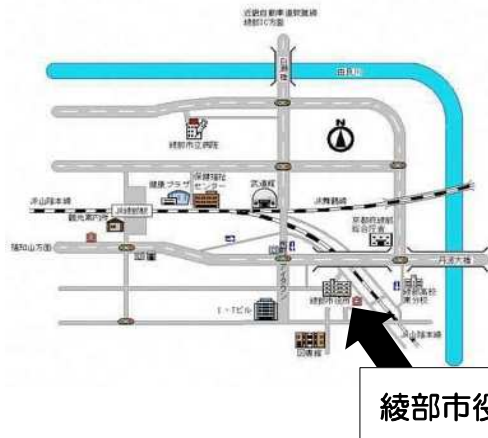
近畿自動車道敦賀線
綾部IC方面

由良川

綾部市立病院

健康プラザ
保健福祉センター
武道館

JR山陰本線
JR舞鶴線

綾部駅
観光案内所

京都府綾部総合庁舎

福知山方面

丹波大橋

綾部高校東分校

綾部市役所

I・Tビル

図書館

JR山陰本線

綾部市役